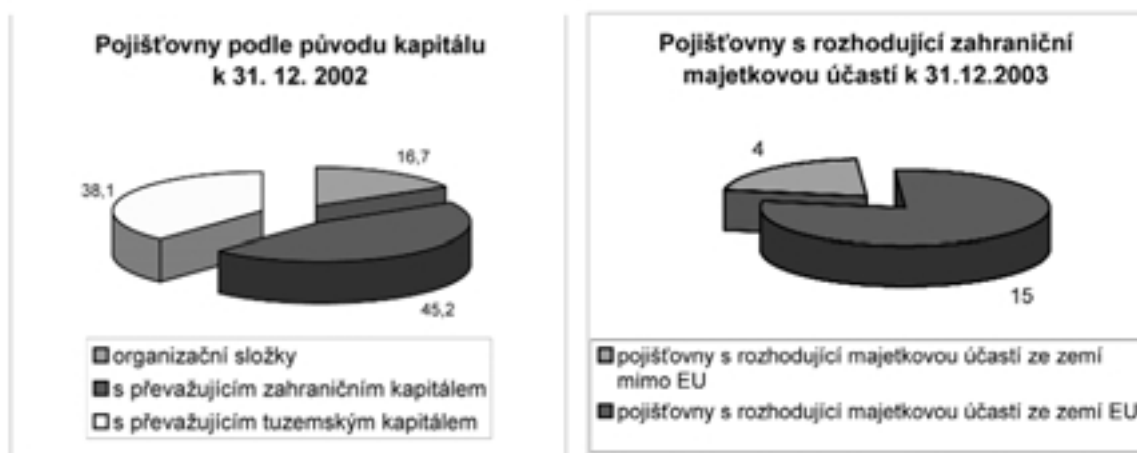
Pojišťovny podle původu kapitálu k 31. 12. 2002

16,7

38,1

45,2

organizační složky
s převažujícím zahraničním kapitálem
s převažujícím tuzemským kapitálem

Pojišťovny s rozhodující zahraniční majetkovou účastí k 31.12.2003

4

15

pojišťovny s rozhodující majetkovou účastí ze zemí mimo EU
pojišťovny s rozhodující majetkovou účastí ze zemí EU